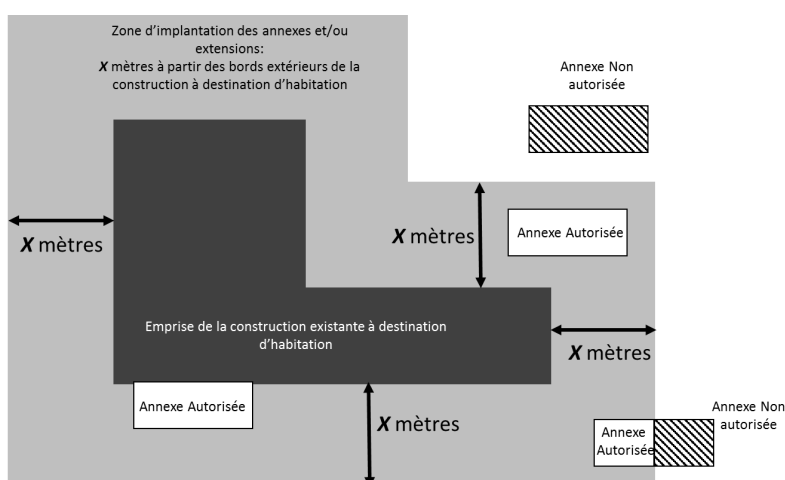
Zone d'implantation des annexes et/ou extensions:
$X$ mètres à partir des bords extérieurs de la construction à destination d'habitation

Annexe Non autorisée

$X$ mètres

$X$ mètres

Annexe Autorisée

Emprise de la construction existante à destination d'habitation

$X$ mètres

Annexe Autorisée

$X$ mètres

Annexe Non autorisée

Annexe Autorisée